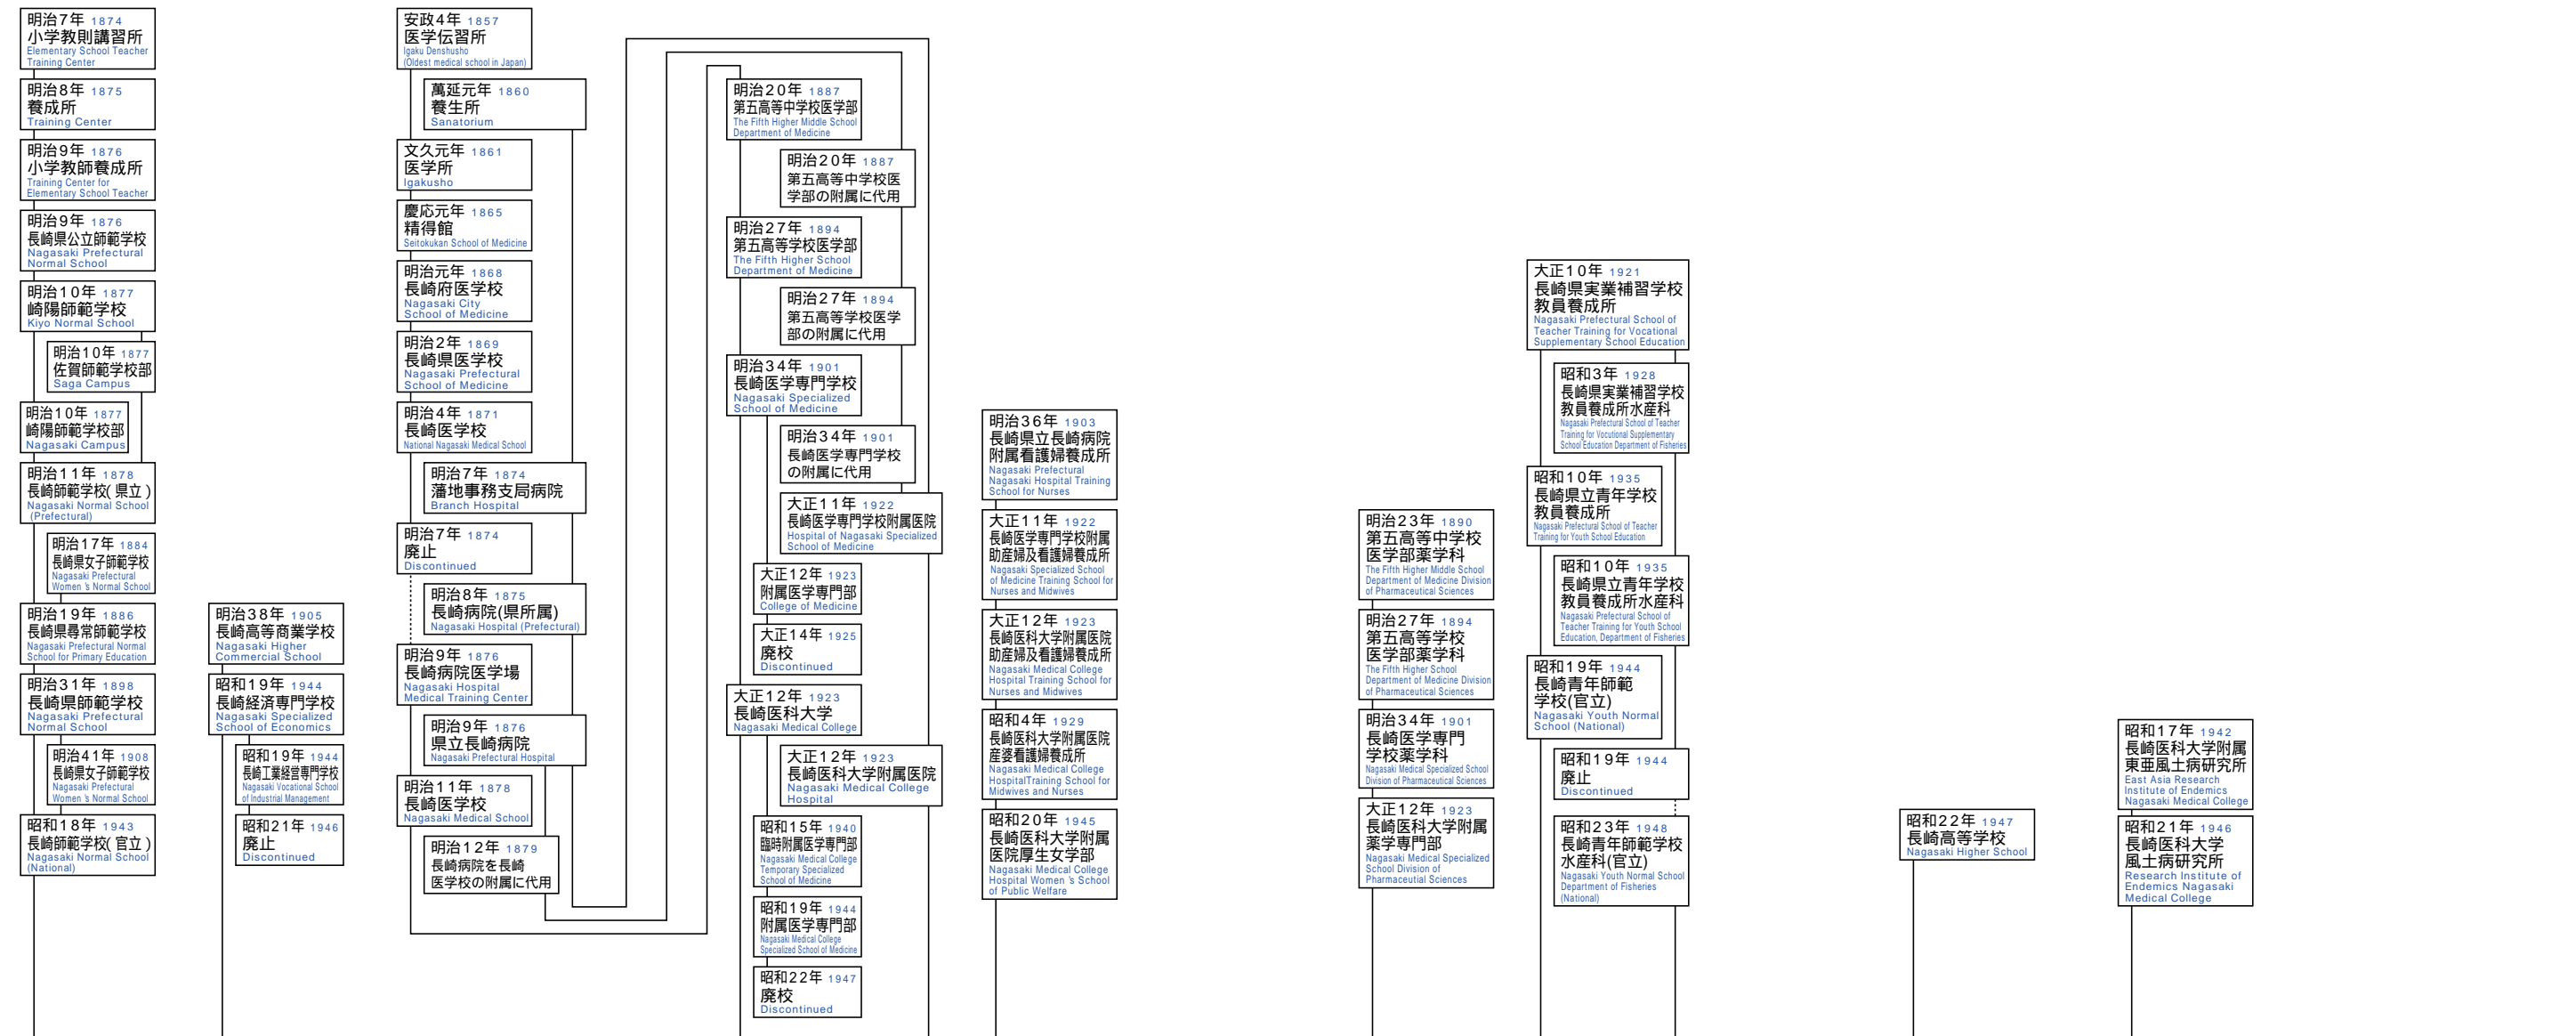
明治7年 1874
小学教則講習所
Elementary School Teacher Training Center

明治8年 1875
養成所
Training Center

明治9年 1876
小学教師養成所
Training Center for Elementary School Teacher

明治9年 1876
長崎県公立師範学校
Nagasaki Prefectural Normal School

明治10年 1877
崎陽師範学校
Kiyo Normal School

明治10年 1877
佐賀師範学校部
Saga Campus

明治10年 1877
崎陽師範学校部
Nagasaki Campus

明治11年 1878
長崎師範学校(県立)
Nagasaki Normal School (Prefectural)

明治17年 1884
長崎県女子師範学校
Nagasaki Prefectural Women's Normal School

明治19年 1886
長崎県尋常師範学校
Nagasaki Prefectural Normal School for Primary Education

明治31年 1898
長崎県師範学校
Nagasaki Prefectural Normal School

明治41年 1908
長崎県女子師範学校
Nagasaki Prefectural Women's Normal School

昭和18年 1943
長崎師範学校(官立)
Nagasaki Normal School (National)

明治38年 1905
長崎高等商業学校
Nagasaki Higher Commercial School

昭和19年 1944
長崎経済専門学校
Nagasaki Specialized School of Economics

昭和19年 1944
長崎工業経営専門学校
Nagasaki Vocational School of Industrial Management

昭和21年 1946
廃止
Discontinued

安政4年 1857
医学伝習所
Igaku Denshusho (Oldest medical school in Japan)

萬延元年 1860
養生所
Sanatorium

文久元年 1861
医学所
Igakusho

慶応元年 1865
精得館
Seitokukan School of Medicine

明治元年 1868
長崎府医学校
Nagasaki City School of Medicine

明治2年 1869
長崎県医学校
Nagasaki Prefectural School of Medicine

明治4年 1871
長崎医学校
National Nagasaki Medical School

明治7年 1874
蒲地事務支局病院
Branch Hospital

明治7年 1874
廃止
Discontinued

明治8年 1875
長崎病院(県所属)
Nagasaki Hospital (Prefectural)

明治9年 1876
長崎病院医学場
Nagasaki Hospital Medical Training Center

明治9年 1876
県立長崎病院
Nagasaki Prefectural Hospital

明治11年 1878
長崎医学校
Nagasaki Medical School

明治12年 1879
長崎病院を長崎医学校の附属に代用

明治20年 1887
第五高等中学校医学部
The Fifth Higher Middle School Department of Medicine

明治20年 1887
第五高等中学校医学部の附属に代用

明治27年 1894
第五高等学校医学部
The Fifth Higher School Department of Medicine

明治27年 1894
第五高等学校医学部の附属に代用

明治34年 1901
長崎医学専門学校
Nagasaki Specialized School of Medicine

明治34年 1901
長崎医学専門学校の附属に代用

大正11年 1922
長崎医学専門学校附属医院
Hospital of Nagasaki Specialized School of Medicine

大正12年 1923
附属医学専門部
College of Medicine

大正14年 1925
廃校
Discontinued

大正12年 1923
長崎医科大学
Nagasaki Medical College

大正12年 1923
長崎医科大学附属医院
Nagasaki Medical College Hospital

昭和15年 1940
臨時附属医学専門部
Nagasaki Medical College Temporary Specialized School of Medicine

昭和19年 1944
附属医学専門部
Nagasaki Medical College Specialized School of Medicine

昭和22年 1947
廃校
Discontinued

明治36年 1903
長崎県立長崎病院附属看護婦養成所
Nagasaki Prefectural Nagasaki Hospital Training School for Nurses

大正11年 1922
長崎医学専門学校附属助産婦及看護婦養成所
Nagasaki Specialized School of Medicine Training School for Nurses and Midwives

大正12年 1923
長崎医科大学附属医院助産婦及看護婦養成所
Nagasaki Medical College Hospital Training School for Nurses and Midwives

昭和4年 1929
長崎医科大学附属医院産婆看護婦養成所
Nagasaki Medical College HospitalTraining School for Midwives and Nurses

昭和20年 1945
長崎医科大学附属医院厚生女学部
Nagasaki Medical College Hospital Women's School of Public Welfare

明治23年 1890
第五高等中学校医学部薬学科
The Fifth Higher Middle School Department of Medicine Division of Pharmaceutical Sciences

明治27年 1894
第五高等学校医学部薬学科
The Fifth Higher School Department of Medicine Division of Pharmaceutical Sciences

明治34年 1901
長崎医学専門学校薬学科
Nagasaki Medical Specialized School Division of Pharmaceutical Sciences

大正12年 1923
長崎医科大学附属薬学専門部
Nagasaki Medical College Specialized School Division of Pharmaceutical Sciences

大正10年 1921
長崎県実業補習学校教員養成所
Nagasaki Prefectural School of Teacher Training for Vocational Supplementary School Education

昭和3年 1928
長崎県実業補習学校教員養成所水産科
Nagasaki Prefectural School of Teacher Training for Vocational Supplementary School Education Department of Fisheries

昭和10年 1935
長崎県立青年学校教員養成所
Nagasaki Prefectural School of Teacher Training for Youth School Education

昭和10年 1935
長崎県立青年学校教員養成所水産科
Nagasaki Prefectural School of Teacher Training for Youth School Education, Department of Fisheries

昭和19年 1944
長崎青年師範学校(官立)
Nagasaki Youth Normal School (National)

昭和19年 1944
廃止
Discontinued

昭和23年 1948
長崎青年師範学校水産科(官立)
Nagasaki Youth Normal School Department of Fisheries (National)

昭和22年 1947
長崎高等学校
Nagasaki Higher School

昭和17年 1942
長崎医科大学附属東亜風土病研究所
East Asia Research Institute of Endemics Nagasaki Medical College

昭和21年 1946
長崎医科大学風土病研究所
Research Institute of Endemics Nagasaki Medical College